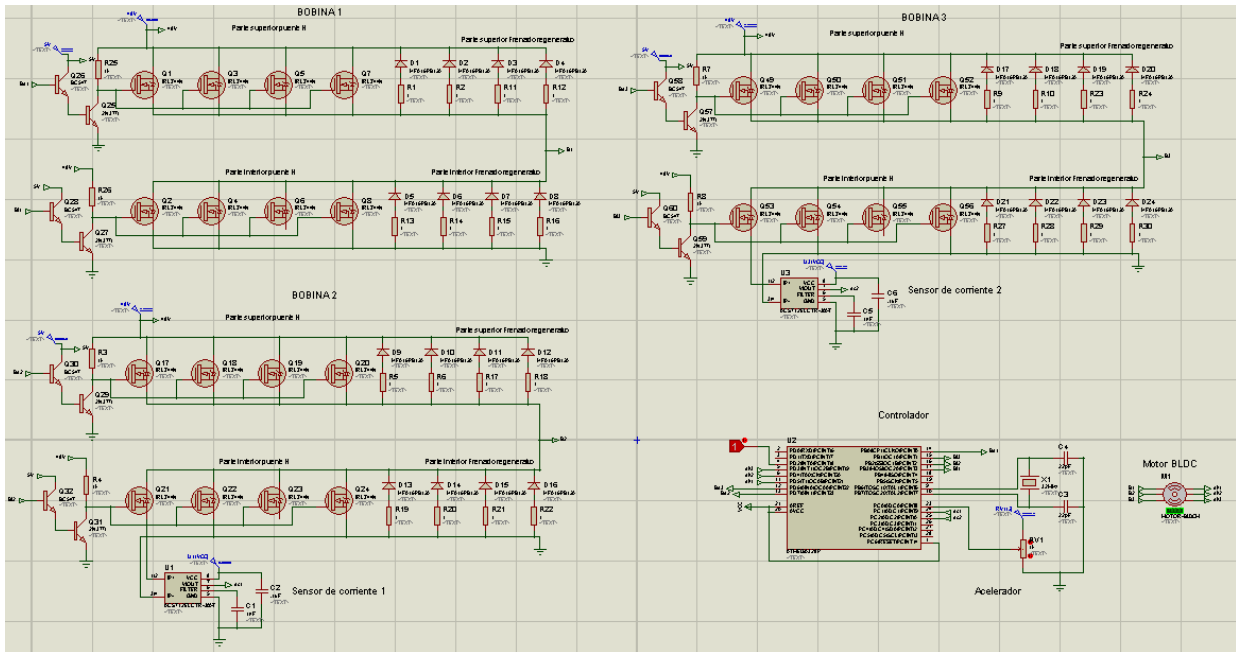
BOBINA 1

Parte superior puente H

Parte superior Frenado regenerativo

Q26

Q25

R25

Q1

Q3

Q5

Q7

D1

D2

D3

D4

R1

R2

R11

R12

Parte inferior puente H

Parte inferior Frenado regenerativo

Q28

Q27

R26

Q2

Q4

Q6

Q8

D5

D6

D7

D8

R13

R14

R15

R16

BOBINA 2

Parte superior puente H

Parte superior Frenado regenerativo

Q30

Q29

R3

Q17

Q18

Q19

Q20

D9

D10

D11

D12

R5

R6

R17

R18

Parte inferior puente H

Parte inferior Frenado regenerativo

Q32

Q31

R4

Q21

Q22

Q23

Q24

D13

D14

D15

D16

R19

R20

R21

R22

U1

C2

C1

Sensor de corriente 1

BOBINA 3

Parte superior puente H

Parte superior Frenado regenerativo

Q58

Q57

R7

Q49

Q50

Q51

Q52

D17

D18

D19

D20

R9

R10

R23

R24

Parte inferior puente H

Parte inferior Frenado regenerativo

Q60

Q59

R8

Q53

Q54

Q55

Q56

D21

D22

D23

D24

R27

R28

R29

R30

U3

C6

C5

Sensor de corriente 2

Controlador

U2

C4

X1

C3

RV1

Acelerador

Motor BLDC

M1